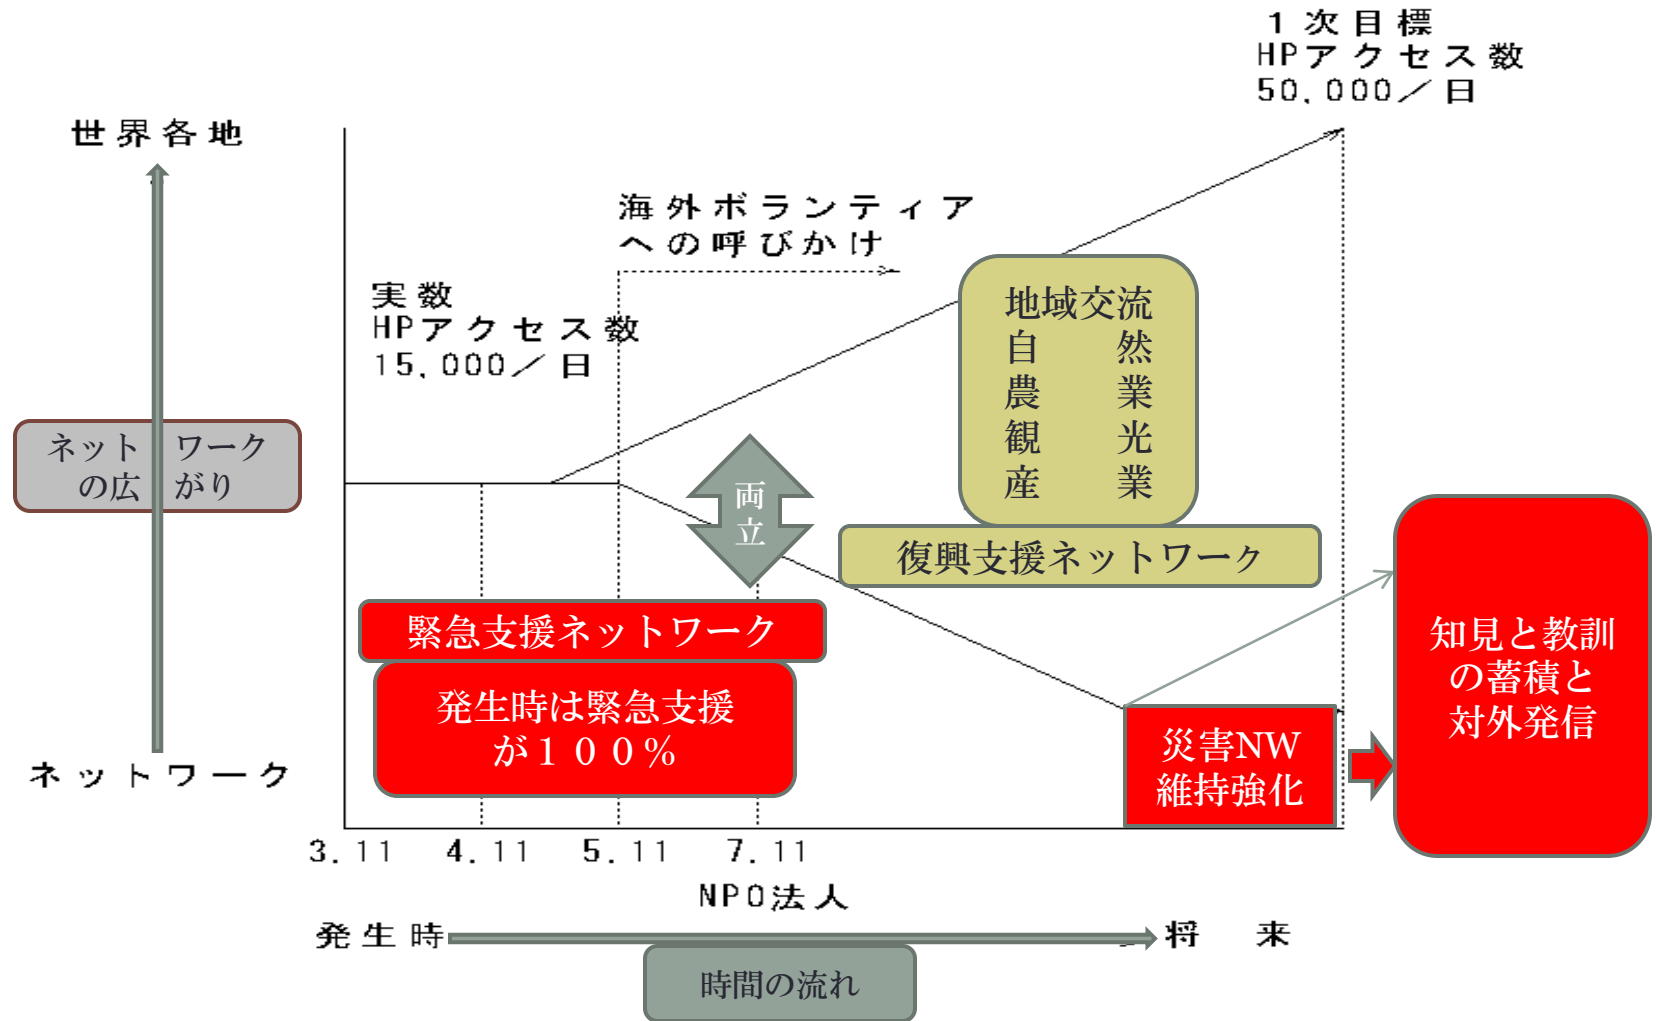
１次目標
HPアクセス数
50,000／日

世界各地

海外ボランティア
への呼びかけ

実数
HPアクセス数
15,000／日

ネットワーク
の広がり

地域交流
自然
農業
観光
産業

両立

復興支援ネットワーク

緊急支援ネットワーク

発生時は緊急支援
が１００％

災害NW
維持強化

知見と教訓
の蓄積と
対外発信

ネットワーク

3.11　4.11　5.11　7.11

NPO法人

発生時　将来

時間の流れ